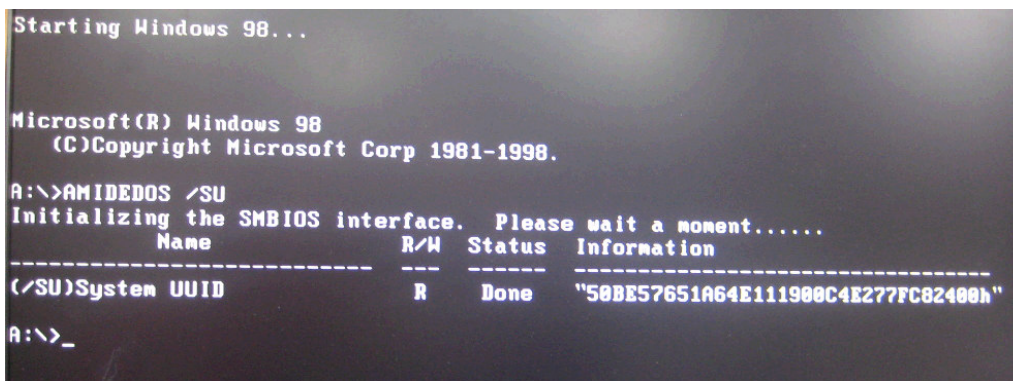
Starting Windows 98...

Microsoft(R) Windows 98
(C)Copyright Microsoft Corp 1981-1998.

A:\>AMIDEDOS /SU
Initializing the SMBIOS interface. Please wait a moment......

| Name | R/W | Status | Information |
|---|---|---|---|
| (/SU)System UUID | R | Done | "50BE57651A64E111980C4E277FC82400h" |

A:\>_